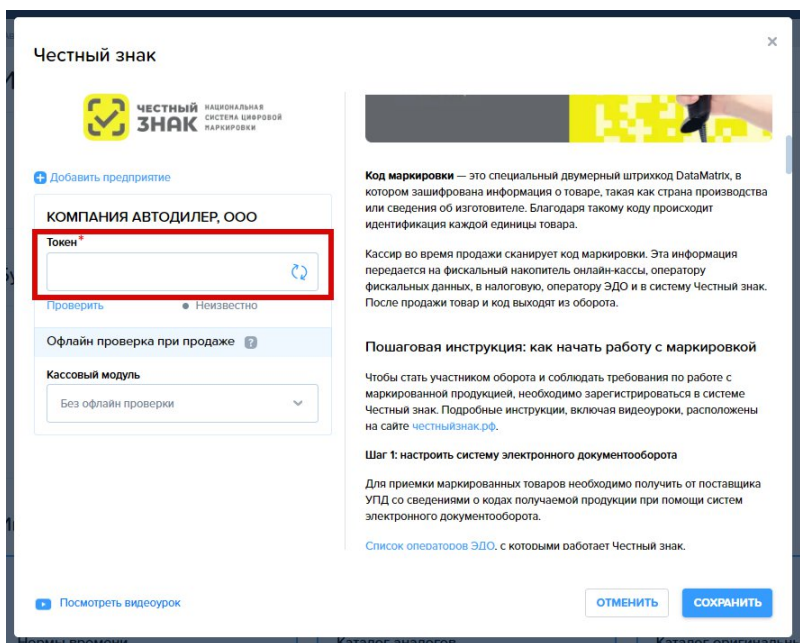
Честный знак

×

ЧЕСТНЫЙ ЗНАК НАЦИОНАЛЬНАЯ СИСТЕМА ЦИФРОВОЙ МАРКИРОВКИ

Добавить предприятие

КОМПАНИЯ АВТОДИЛЕР, ООО

Токен*

Проверить

Неизвестно

Офлайн проверка при продаже

Кассовый модуль

Без офлайн проверки

Код маркировки — это специальный двумерный штрихкод DataMatrix, в котором зашифрована информация о товаре, такая как страна производства или сведения об изготовителе. Благодаря такому коду происходит идентификация каждой единицы товара.

Кассир во время продажи сканирует код маркировки. Эта информация передается на фискальный накопитель онлайн-кассы, оператору фискальных данных, в налоговую, оператору ЭДО и в систему Честный знак. После продажи товар и код выходят из оборота.

Пошаговая инструкция: как начать работу с маркировкой

Чтобы стать участником оборота и соблюдать требования по работе с маркированной продукцией, необходимо зарегистрироваться в системе Честный знак. Подробные инструкции, включая видеоуроки, расположены на сайте честныйзнак.рф.

Шаг 1: настроить систему электронного документооборота

Для приемки маркированных товаров необходимо получить от поставщика УПД со сведениями о кодах получаемой продукции при помощи систем электронного документооборота.

Список операторов ЭДО, с которыми работает Честный знак.

Посмотреть видеоурок

ОТМЕНИТЬ

СОХРАНИТЬ